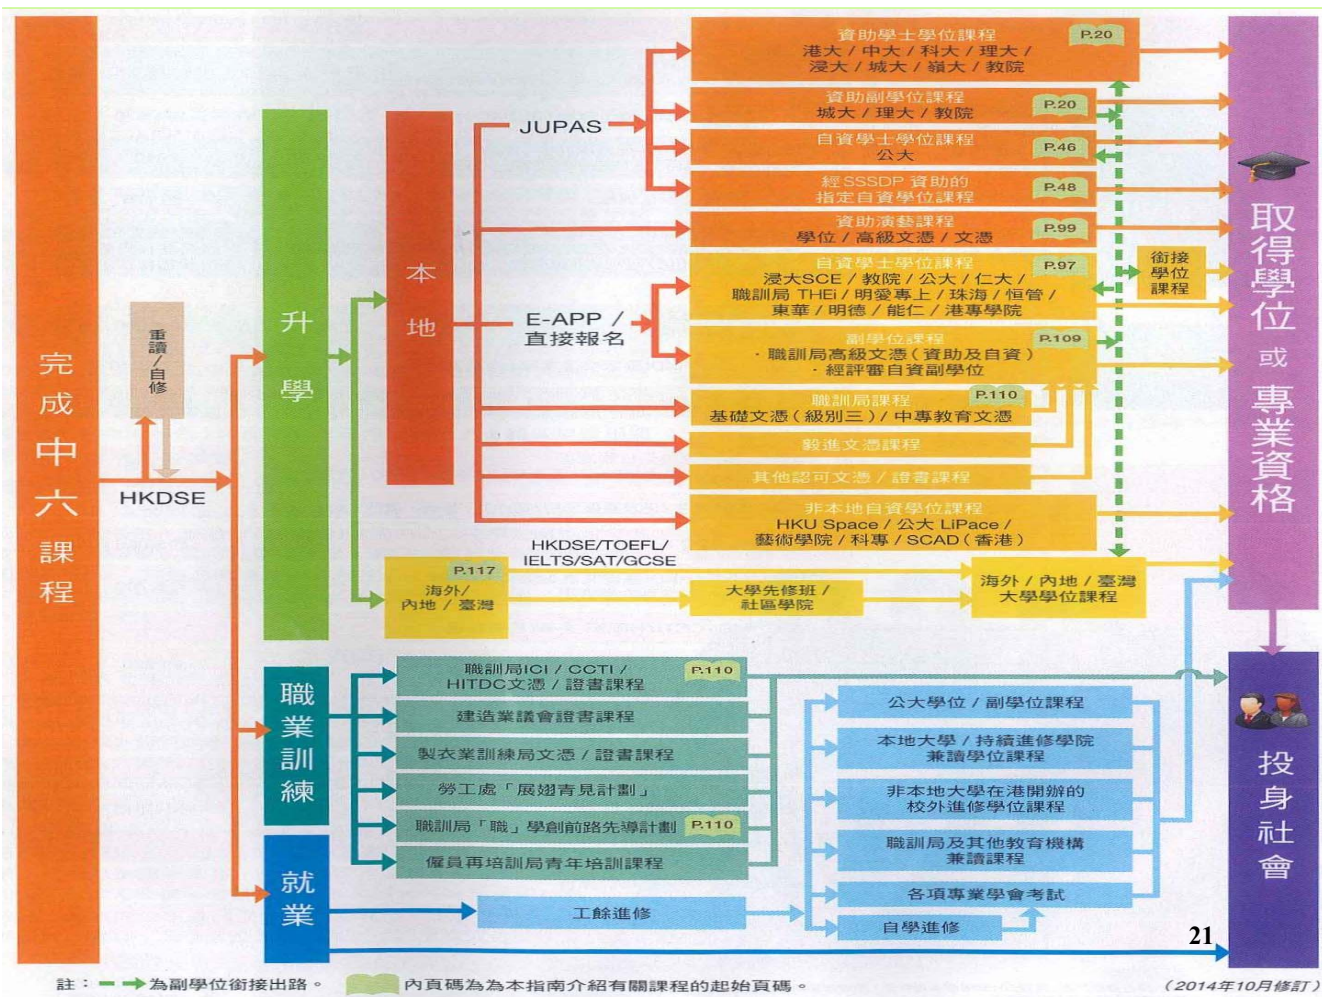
完成中六課程

重讀/自修

HKDSE

升學

本地

JUPAS

E-APP / 直接報名

資助學士學位課程 P.20
港大 / 中大 / 科大 / 理大 / 浸大 / 城大 / 嶺大 / 教院

資助副學位課程 P.20
城大 / 理大 / 教院

自資學士學位課程 P.46
公大

經 SSSDP 資助的指定自資學位課程 P.48

資助演藝課程 P.99
學位 / 高級文憑 / 文憑

自資學士學位課程 P.97
浸大SCE / 教院 / 公大 / 仁大 / 職訓局 THEi / 明愛專上 / 珠海 / 恒管 / 東華 / 明德 / 能仁 / 港專學院

副學位課程 P.109
· 職訓局高級文憑(資助及自資)
· 經評審自資副學位

職訓局課程 P.110
基礎文憑(級別三) / 中專教育文憑

毅進文憑課程

其他認可文憑 / 證書課程

非本地自資學位課程
HKU Space / 公大 LiPace / 藝術學院 / 科專 / SCAD(香港)

銜接學位課程

HKDSE/TOEFL/ IELTS/SAT/GCSE

P.117
海外/ 內地 / 臺灣

大學先修班 / 社區學院

海外 / 內地 / 臺灣 大學學位課程

取得學位或專業資格

職業訓練

職訓局ICI / CCTI / HITDC文憑 / 證書課程 P.110

建造業議會證書課程

製衣業訓練局文憑 / 證書課程

勞工處「展翅青見計劃」

職訓局「職」學創前路先導計劃 P.110

僱員再培訓局青年培訓課程

就業

工餘進修

公大學位 / 副學位課程

本地大學 / 持續進修學院兼讀學位課程

非本地大學在港開辦的校外進修學位課程

職訓局及其他教育機構兼讀課程

各項專業學會考試

自學進修

投身社會

21

註: ⇢ 為副學位銜接出路。 內頁碼為為本指南介紹有關課程的起始頁碼。

(2014年10月修訂)